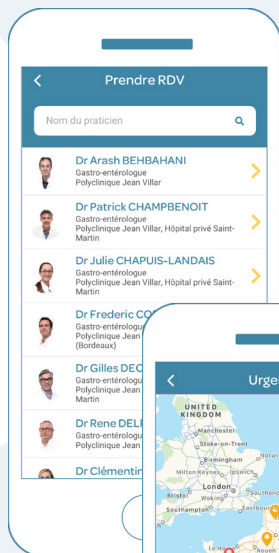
Prendre RDV

Nom du praticien

Dr Arash BEHBAHANI
Gastro-entérologue
Polyclinique Jean Villar

Dr Patrick CHAMPBENOIT
Gastro-entérologue
Polyclinique Jean Villar, Hôpital privé Saint-Martin

Dr Julie CHAPUIS-LANDAIS
Gastro-entérologue
Polyclinique Jean Villar, Hôpital privé Saint-Martin

Dr Frederic CO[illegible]
Gastro-entérolog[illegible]
Polyclinique Jean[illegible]
(Bordeaux)

Dr Gilles DEC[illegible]
Gastro-entérolog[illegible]
Polyclinique Jean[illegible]
Martin

Dr Rene DEL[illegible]
Gastro-entérolog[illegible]
Polyclinique Jean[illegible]
Martin

Dr Clémentin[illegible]

Urge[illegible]

UNITED KINGDOM
Manchester
Stoke-on-Trent
Birmingham
Norwi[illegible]
Milton Keynes
Ipswich
Bristol
London
Southend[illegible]
Woking
Southampton
Eastbour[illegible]
Le Ha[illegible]
Roub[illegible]